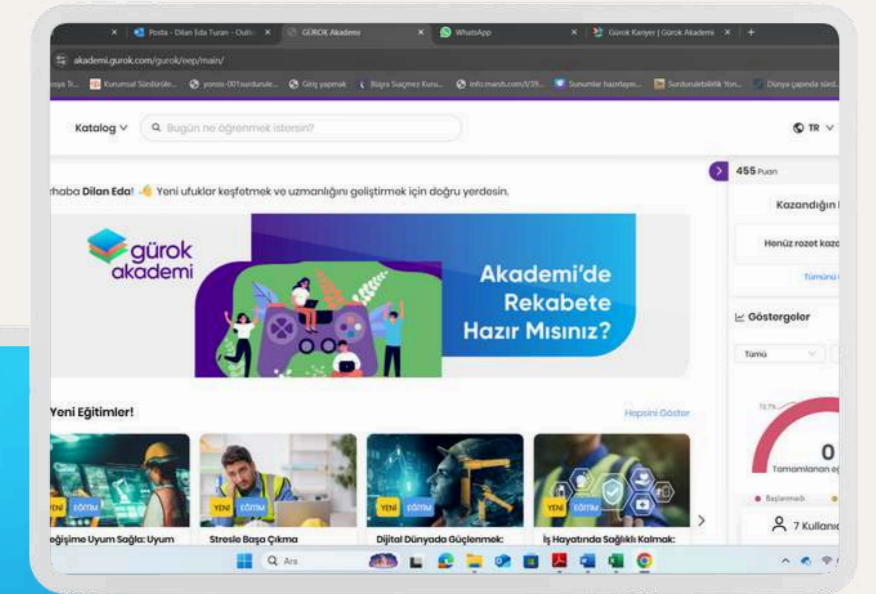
Posta - Dilan Eda Turan - Outlo ×
GÜROK Akademi ×
WhatsApp ×
Gürok Kariyer | Gürok Akademi ×

akademi.gurok.com/gurok/eep/main/

Kurumsal Sürdürüle... yonitc-001surdurule... Giriş yapmak Büşra Suçmez Kuru... info.marsh.com/l/39... Sunumlar hazırlayın... Sürdürülebilirlik Yön... Dünya çapında sürd...

Katalog
Bugün ne öğrenmek istersin?
TR

rhaba Dilan Eda! Yeni ufuklar keşfetmek ve uzmanlığını geliştirmek için doğru yerdesin.

gürok akademi

Akademi'de Rekabete Hazır Mısınız?

455 Puan
Kazandığın
Henüz rozet kaza
Tümünü
Göstergeler
Tümü
72.7%
0
Tamamlanan e
Başlanmadı
7 Kullanıc

Yeni Eğitimler!
Hepsini Göster

YENİ EĞİTİM
eğişime Uyum Sağla: Uyum
YENİ EĞİTİM
Stresle Başa Çıkma
YENİ EĞİTİM
Dijital Dünyada Güçlenmek:
YENİ EĞİTİM
İş Hayatında Sağlıklı Kalmak:

Ara